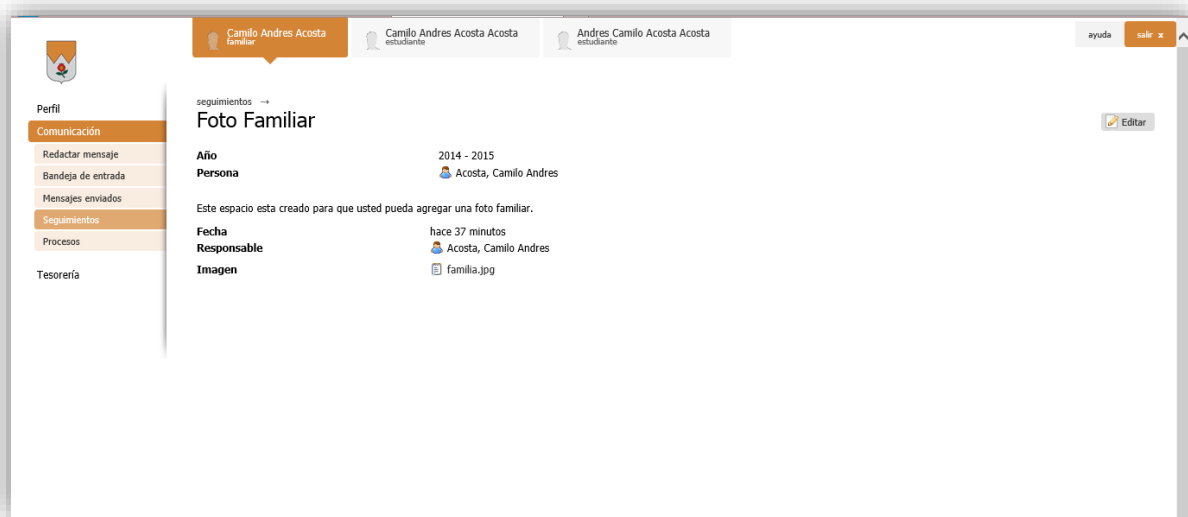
Camilo Andres Acosta
familiar

Camilo Andres Acosta Acosta
estudiante

Andres Camilo Acosta Acosta
estudiante

ayuda

salir x

Perfil

Comunicación

Redactar mensaje

Bandeja de entrada

Mensajes enviados

Seguimientos

Procesos

Tesorería

seguimientos →

Foto Familiar

Editar

| | |
|---|---|
| **Año** | 2014 - 2015 |
| **Persona** | Acosta, Camilo Andres |

Este espacio esta creado para que usted pueda agregar una foto familiar.

| | |
|---|---|
| **Fecha** | hace 37 minutos |
| **Responsable** | Acosta, Camilo Andres |
| **Imagen** | familia.jpg |